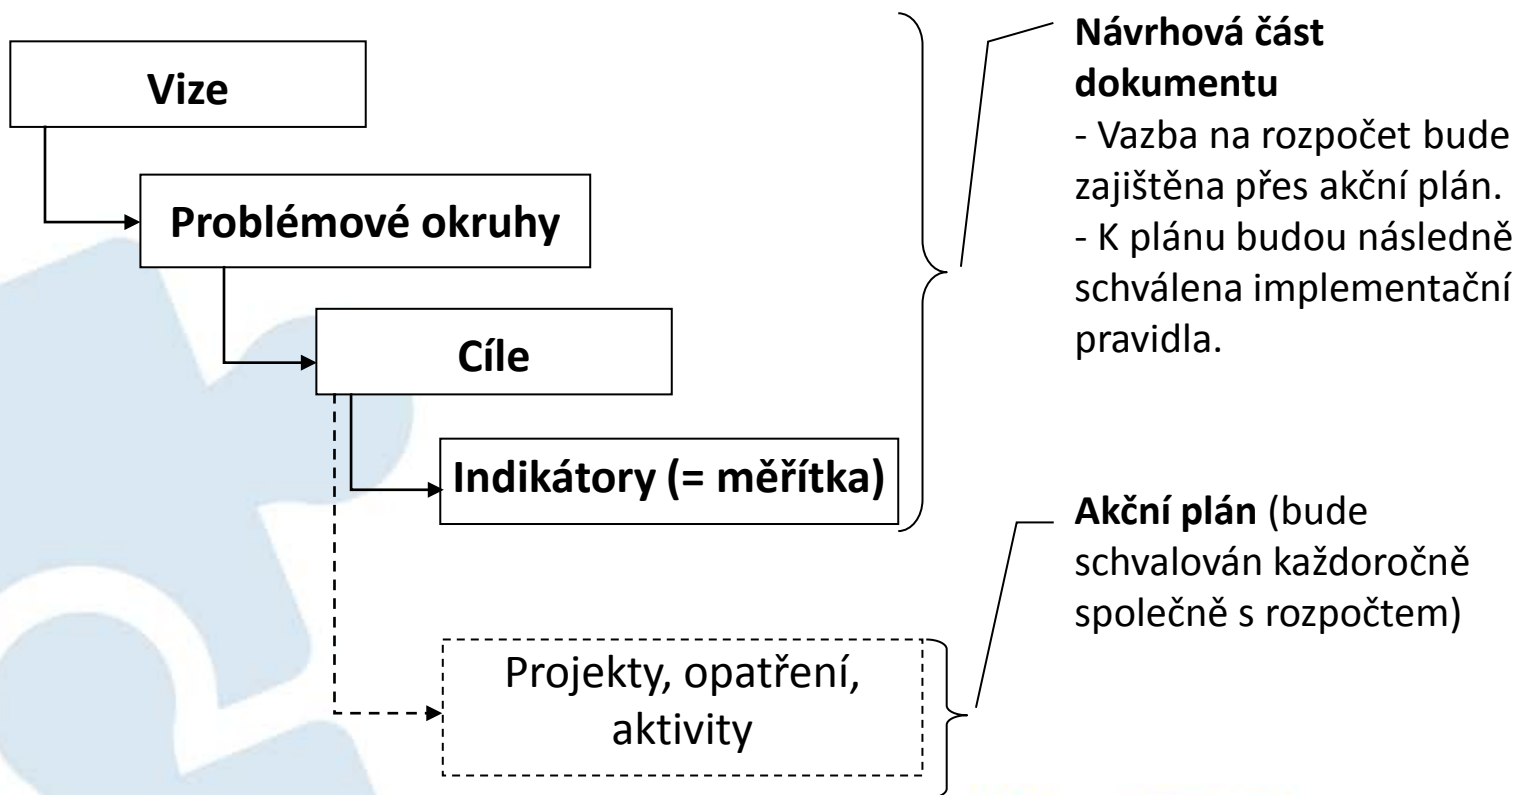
Vize

Problémové okruhy

Cíle

Indikátory (= měřítka)

Projekty, opatření, aktivity

Návrhová část dokumentu
- Vazba na rozpočet bude zajištěna přes akční plán.
- K plánu budou následně schválena implementační pravidla.

Akční plán (bude schvalován každoročně společně s rozpočtem)